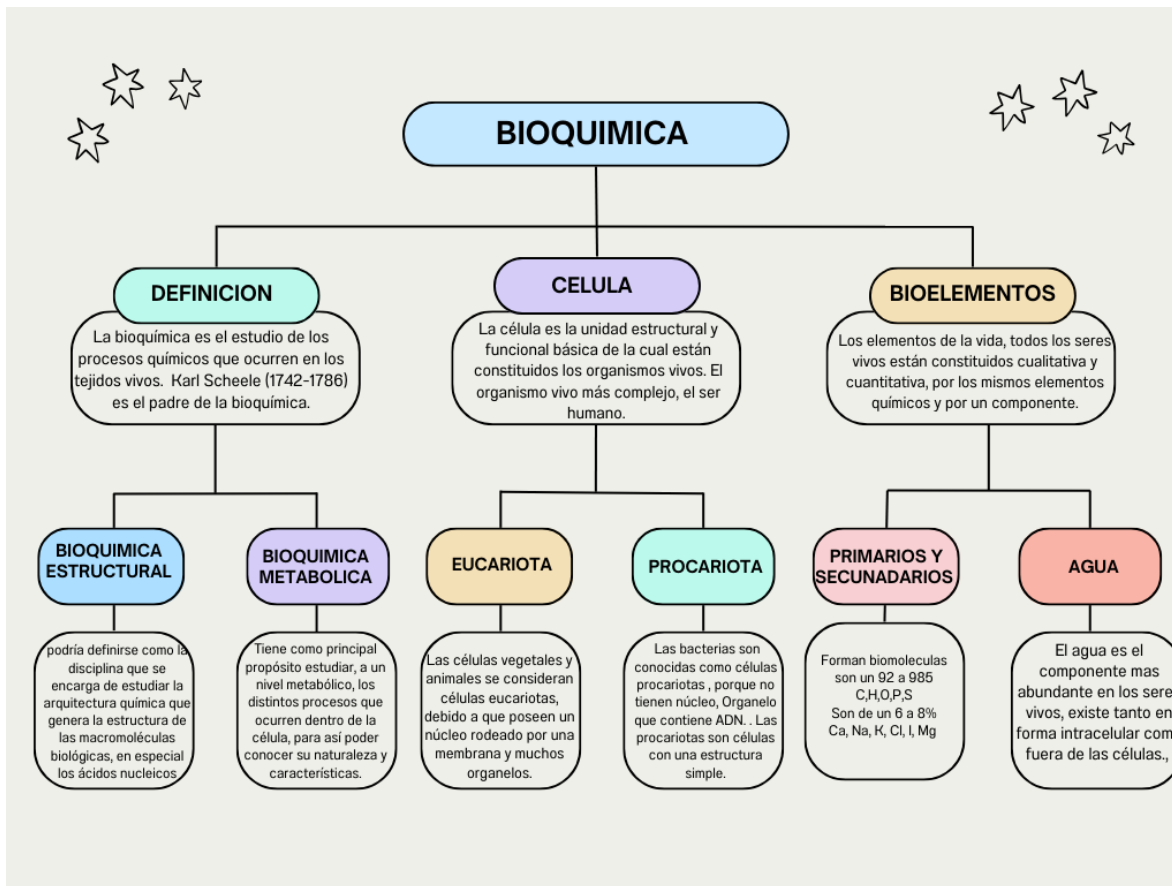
BIOQUIMICA

DEFINICION

La bioquímica es el estudio de los procesos químicos que ocurren en los tejidos vivos. Karl Scheele (1742-1786) es el padre de la bioquímica.

CELULA

La célula es la unidad estructural y funcional básica de la cual están constituidos los organismos vivos. El organismo vivo más complejo, el ser humano.

BIOELEMENTOS

Los elementos de la vida, todos los seres vivos están constituidos cualitativa y cuantitativa, por los mismos elementos químicos y por un componente.

BIOQUIMICA ESTRUCTURAL

podría definirse como la disciplina que se encarga de estudiar la arquitectura química que genera la estructura de las macromoléculas biológicas, en especial los ácidos nucleicos

BIOQUIMICA METABOLICA

Tiene como principal propósito estudiar, a un nivel metabólico, los distintos procesos que ocurren dentro de la célula, para así poder conocer su naturaleza y características.

EUCARIOTA

Las células vegetales y animales se consideran células eucariotas, debido a que poseen un núcleo rodeado por una membrana y muchos organelos.

PROCARIOTA

Las bacterias son conocidas como células procariotas , porque no tienen núcleo, Organelo que contiene ADN. . Las procariotas son células con una estructura simple.

PRIMARIOS Y SECUNADARIOS

Forman biomoleculas son un 92 a 985 C,H,O,P,S Son de un 6 a 8% Ca, Na, K, Cl, I, Mg

AGUA

El agua es el componente mas abundante en los sere vivos, existe tanto en forma intracelular com fuera de las células.,